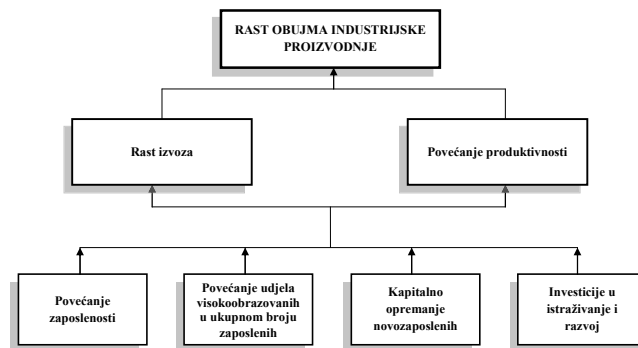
RAST OBUJMA INDUSTRIJSKE PROIZVODNJE

Rast izvoza

Povećanje produktivnosti

Povećanje zaposlenosti

Povećanje udjela visokoobrazovanih u ukupnom broju zaposlenih

Kapitalno opremanje novozaposlenih

Investicije u istraživanje i razvoj